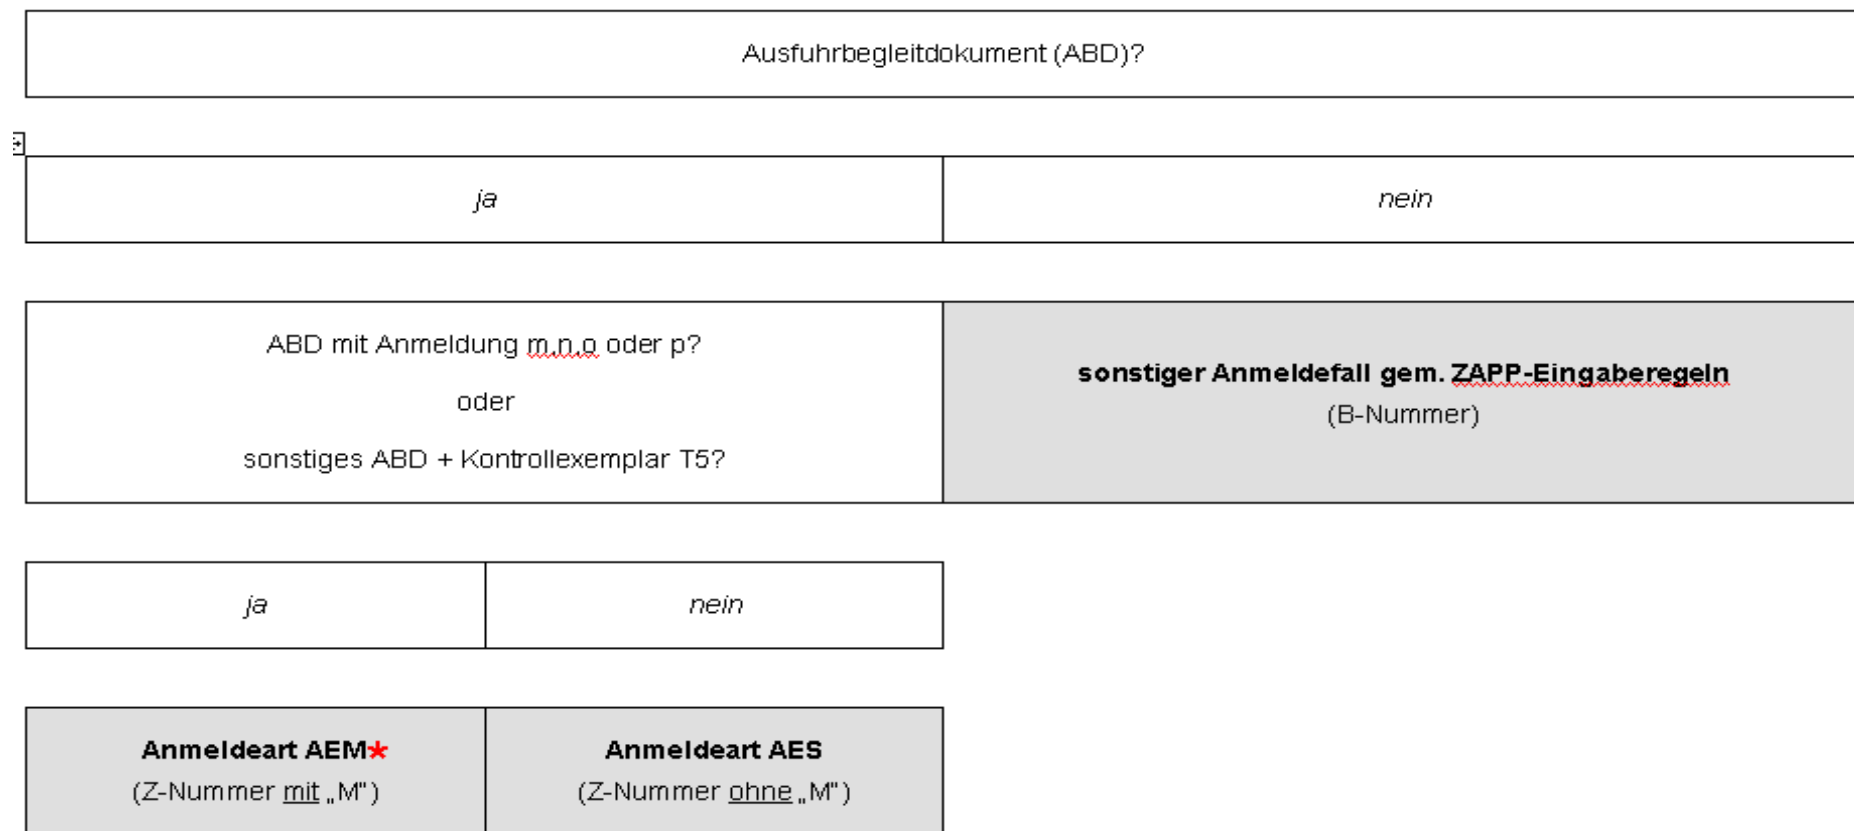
Ausfuhrbegleitdokument (ABD)?

| ja | nein |
|---|---|

| ABD mit Anmeldung m,n,o oder p?<br>oder<br>sonstiges ABD + Kontrollexemplar T5? | **sonstiger Anmeldefall gem. ZAPP-Eingaberegeln**<br>(B-Nummer) |
|---|---|

| ja | nein |
|---|---|

| **Anmeldeart AEM*** <br>(Z-Nummer mit „M") | **Anmeldeart AES**<br>(Z-Nummer ohne „M") |
|---|---|